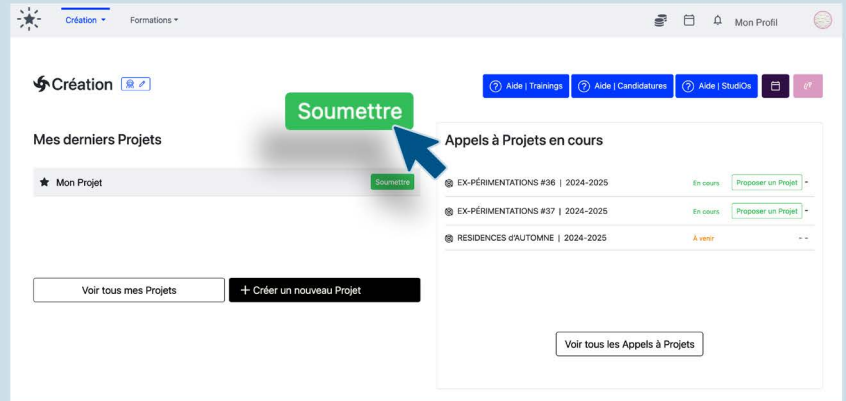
Création ▾ Formations ▾

Mon Profil

Création

Aide | Trainings
Aide | Candidatures
Aide | StudiOs

Soumettre

Mes derniers Projets

Mon Projet
Soumettre

Appels à Projets en cours

EX-PÉRIMENTATIONS #36 | 2024-2025 En cours Proposer un Projet
EX-PÉRIMENTATIONS #37 | 2024-2025 En cours Proposer un Projet
RESIDENCES d'AUTOMNE | 2024-2025 À venir - -

Voir tous mes Projets
+ Créer un nouveau Projet

Voir tous les Appels à Projets